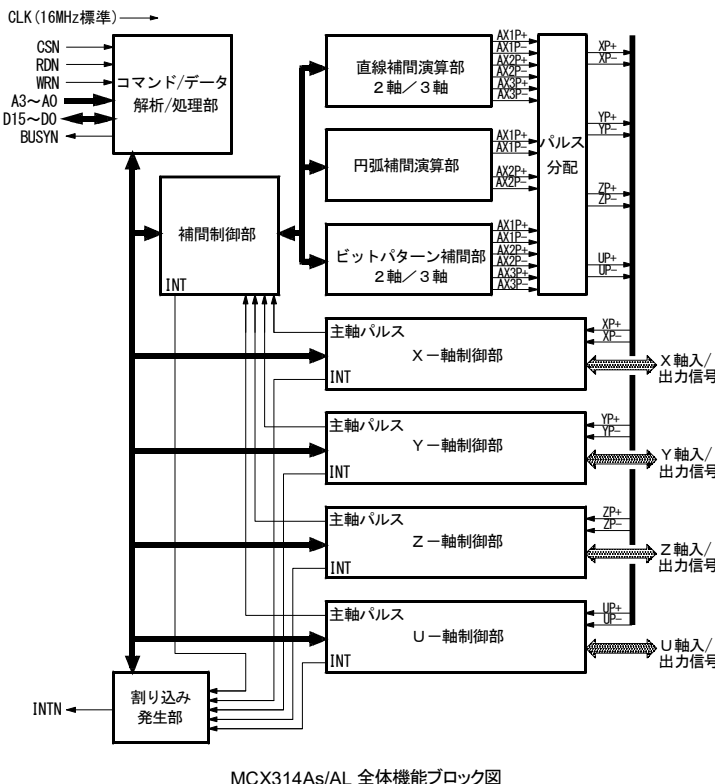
CLK(16MHz標準)

CSN
RDN
WRN
A3～A0
D15～D0
BUSYN

コマンド/データ解析/処理部

直線補間演算部
2軸／3軸

AX1P+
AX1P−
AX2P+
AX2P−
AX3P+
AX3P−

円弧補間演算部

AX1P+
AX1P−
AX2P+
AX2P−

ビットパターン補間部
2軸／3軸

AX1P+
AX1P−
AX2P+
AX2P−
AX3P+
AX3P−

パルス分配

XP+
XP−
YP+
YP−
ZP+
ZP−
UP+
UP−

補間制御部
INT

主軸パルス
X－軸制御部
INT
XP+
XP−
X軸入/出力信号

主軸パルス
Y－軸制御部
INT
YP+
YP−
Y軸入/出力信号

主軸パルス
Z－軸制御部
INT
ZP+
ZP−
Z軸入/出力信号

主軸パルス
U－軸制御部
INT
UP+
UP−
U軸入/出力信号

INTN
割り込み発生部

MCX314As/AL 全体機能ブロック図